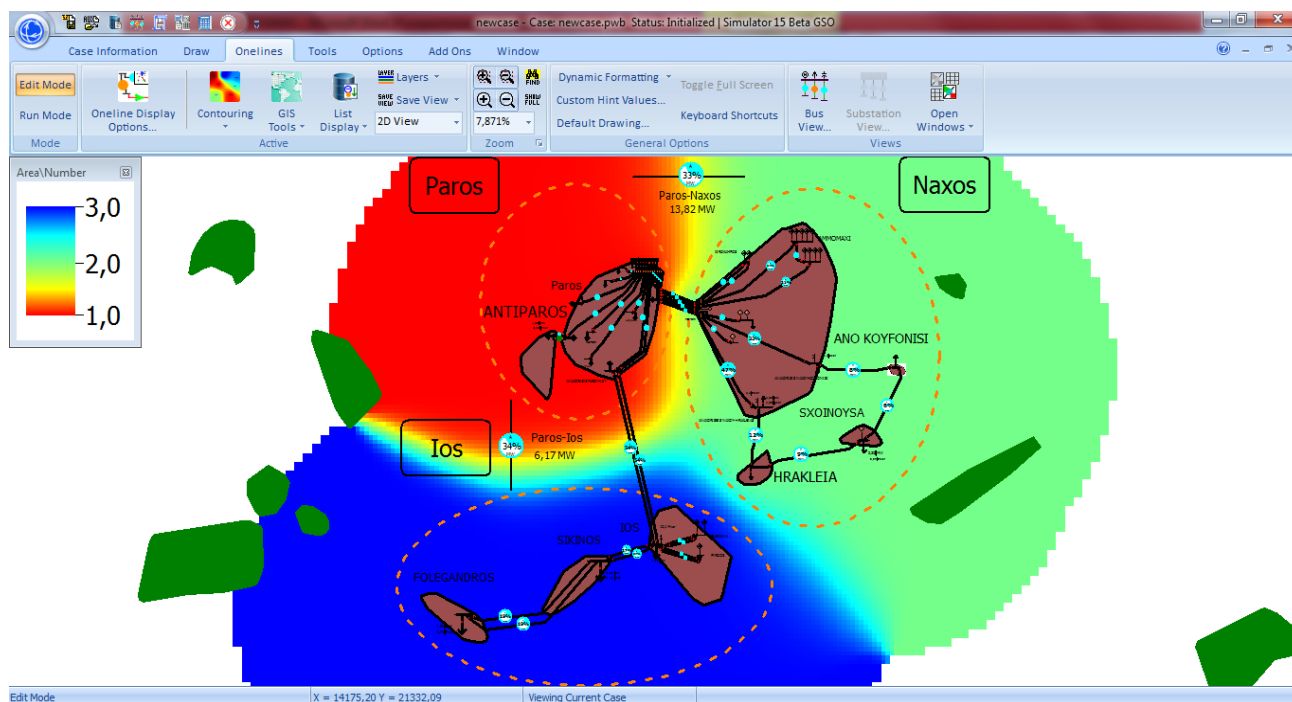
newcase - Case: newcase.pwb Status: Initialized | Simulator 15 Beta GSO

Case Information | Draw | Onelines | Tools | Options | Add Ons | Window

Edit Mode
Run Mode
Mode

Oneline Display Options...
Contouring
GIS Tools
List Display
Layers
Save View
2D View
Active

7,871%
Zoom

Dynamic Formatting
Custom Hint Values...
Default Drawing...
Toggle Full Screen
Keyboard Shortcuts
General Options

Bus View...
Substation View...
Open Windows
Views

Area\Number
3,0
2,0
1,0

Paros
Naxos
33%
Paros-Naxos
13,82 MW
Paros
ANTIPAROS
ANO KOYFONISI
SXOINOYSA
HRAKLEIA
Ios
34%
Paros-Ios
6,17 MW
SIKINOS
IOS
FOLEGANDROS

Edit Mode
X = 14175,20 Y = 21332,09
Viewing Current Case